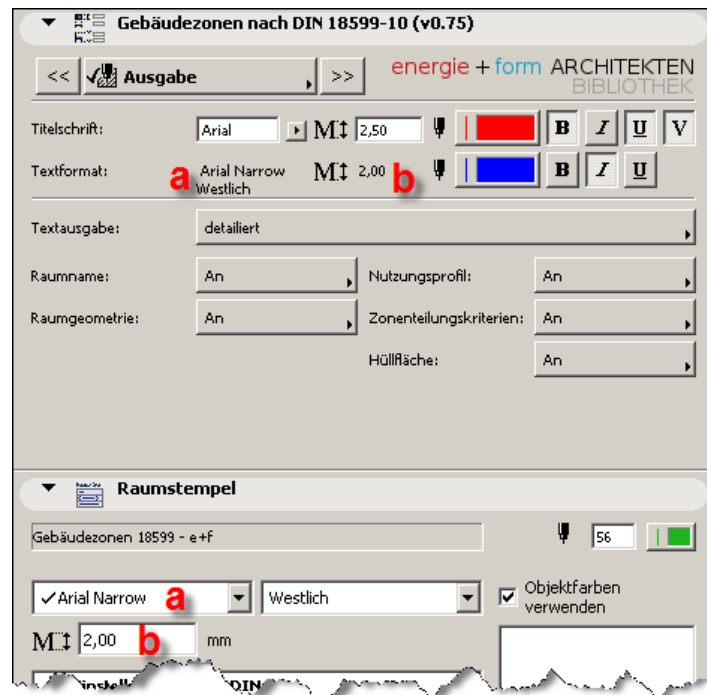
Gebäudezonen nach DIN 18599-10 (v0.75)

<< Ausgabe >>

energie + form ARCHITEKTEN BIBLIOTHEK

Titelschrift: Arial M 2,50 B I U V

Textformat: a Arial Narrow Westlich M 2,00 b B I U

Textausgabe: detailiert

Raumname: An

Nutzungsprofil: An

Raumgeometrie: An

Zonenteilungskriterien: An

Hüllfläche: An

Raumstempel

Gebäudezonen 18599 - e+f

56

✓Arial Narrow a Westlich

Objektfarben verwenden

M 2,00 b mm

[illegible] DIN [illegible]